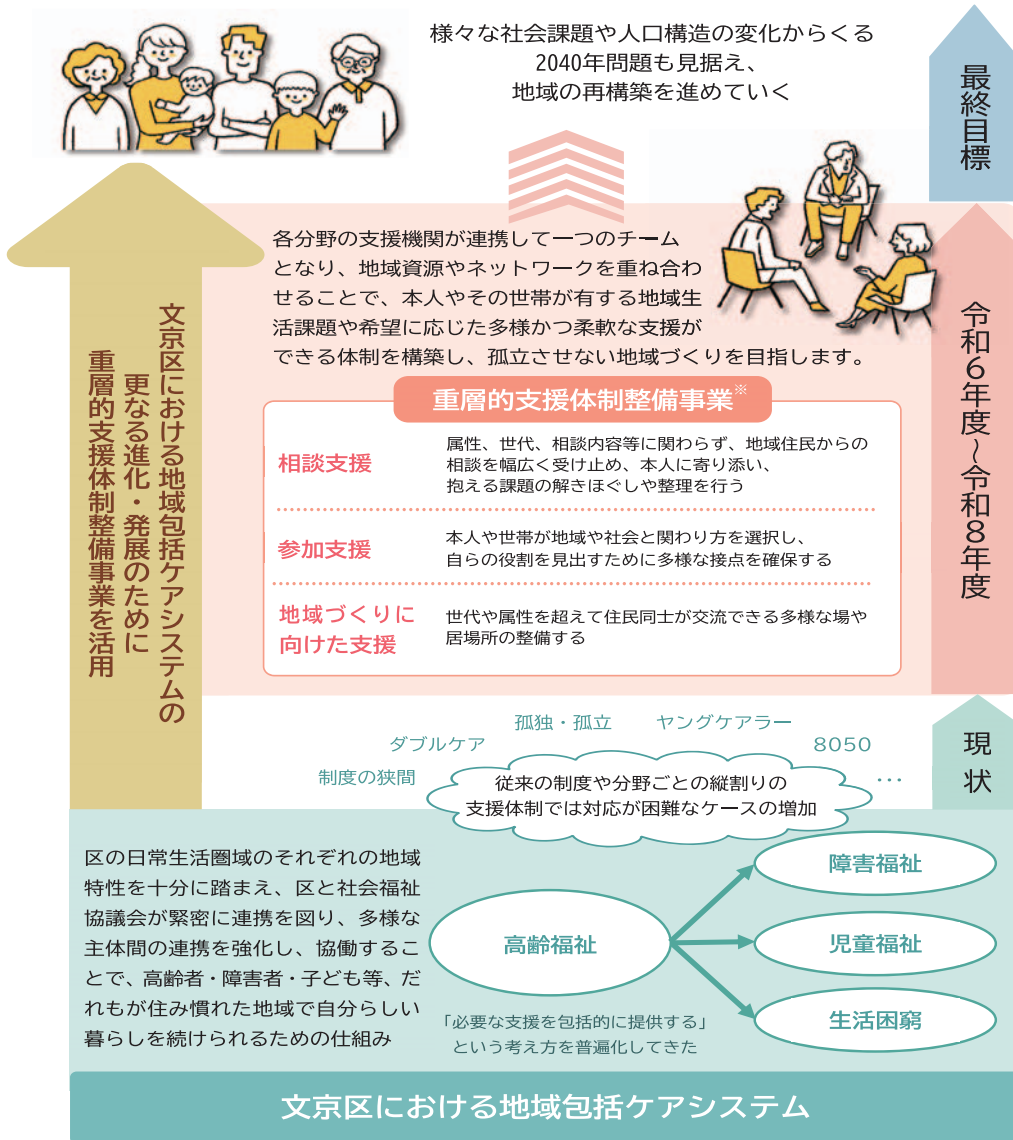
様々な社会課題や人口構造の変化からくる
2040年問題も見据え、
地域の再構築を進めていく

最終目標

各分野の支援機関が連携して一つのチームとなり、地域資源やネットワークを重ね合わせることで、本人やその世帯が有する地域生活課題や希望に応じた多様かつ柔軟な支援ができる体制を構築し、孤立させない地域づくりを目指します。

令和6年度~令和8年度

文京区における地域包括ケアシステムの更なる進化・発展のために重層的支援体制整備事業を活用

重層的支援体制整備事業※

| 相談支援 | 属性、世代、相談内容等に関わらず、地域住民からの相談を幅広く受け止め、本人に寄り添い、抱える課題の解きほぐしや整理を行う |
|---|---|
| 参加支援 | 本人や世帯が地域や社会と関わり方を選択し、自らの役割を見出すために多様な接点を確保する |
| 地域づくりに向けた支援 | 世代や属性を超えて住民同士が交流できる多様な場や居場所の整備する |

孤独・孤立　ヤングケアラー
ダブルケア　8050
制度の狭間　…
従来の制度や分野ごとの縦割りの支援体制では対応が困難なケースの増加

現状

区の日常生活圏域のそれぞれの地域特性を十分に踏まえ、区と社会福祉協議会が緊密に連携を図り、多様な主体間の連携を強化し、協働することで、高齢者・障害者・子ども等、だれもが住み慣れた地域で自分らしい暮らしを続けられるための仕組み

高齢福祉
障害福祉
児童福祉
生活困窮

「必要な支援を包括的に提供する」という考え方を普遍化してきた

文京区における地域包括ケアシステム